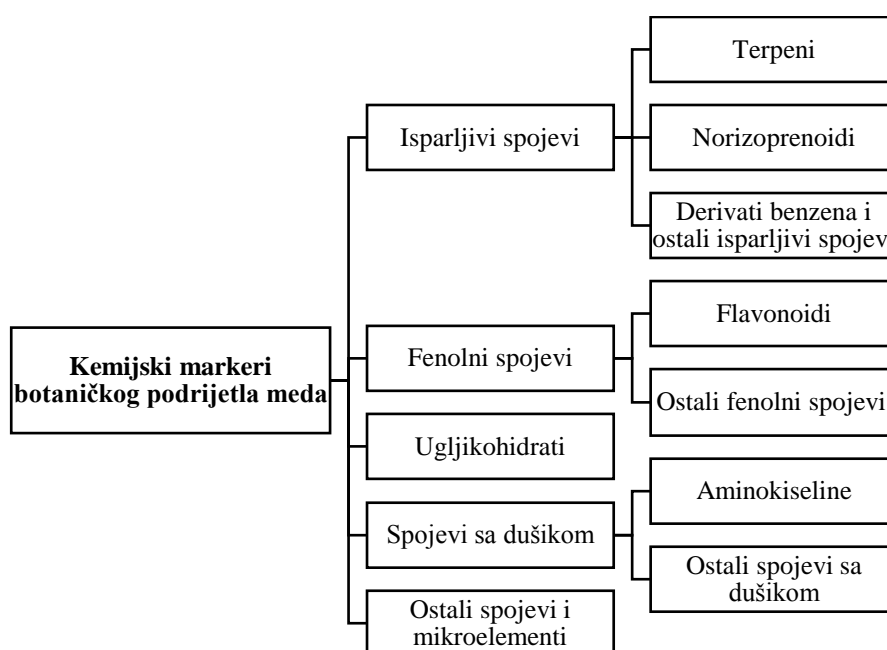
Kemijski markeri botaničkog podrijetla meda

Isparljivi spojevi

Terpeni

Norizoprenoidi

Derivati benzena i ostali isparljivi spojev

Fenolni spojevi

Flavonoidi

Ostali fenolni spojevi

Ugljikohidrati

Spojevi sa dušikom

Aminokiseline

Ostali spojevi sa dušikom

Ostali spojevi i mikroelementi